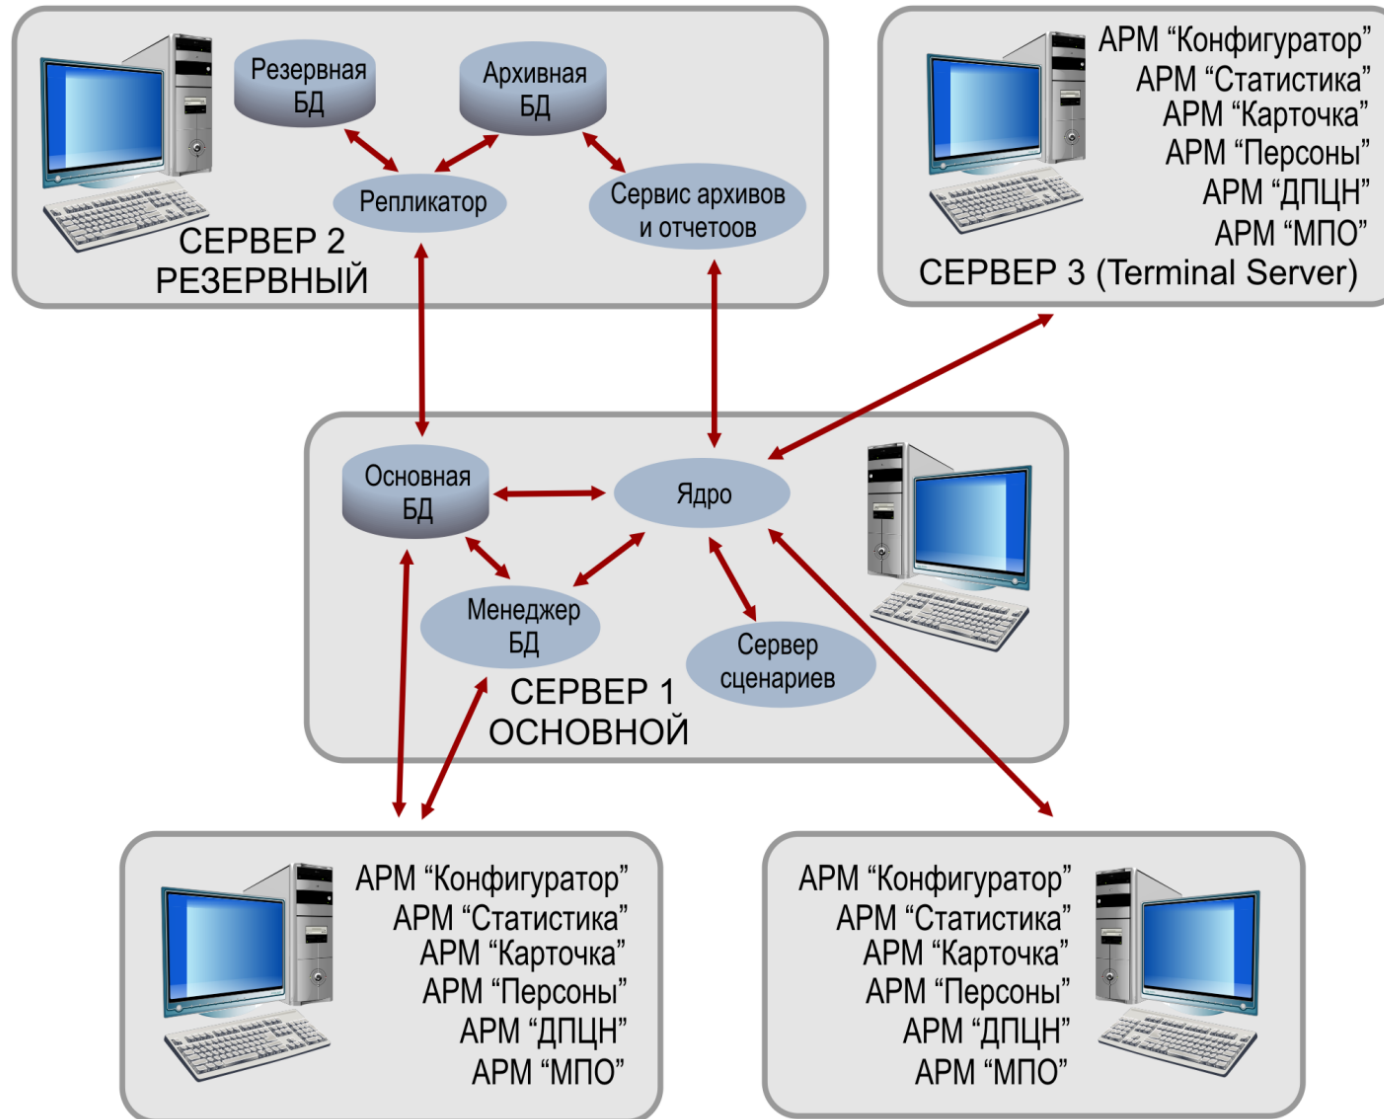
Резервная БД

Архивная БД

Репликатор

Сервис архивов и отчетов

СЕРВЕР 2 РЕЗЕРВНЫЙ

АРМ “Конфигуратор”
АРМ “Статистика”
АРМ “Карточка”
АРМ “Персоны”
АРМ “ДПЦН”
АРМ “МПО”
СЕРВЕР 3 (Terminal Server)

Основная БД

Ядро

Менеджер БД

Сервер сценариев

СЕРВЕР 1 ОСНОВНОЙ

АРМ “Конфигуратор”
АРМ “Статистика”
АРМ “Карточка”
АРМ “Персоны”
АРМ “ДПЦН”
АРМ “МПО”

АРМ “Конфигуратор”
АРМ “Статистика”
АРМ “Карточка”
АРМ “Персоны”
АРМ “ДПЦН”
АРМ “МПО”